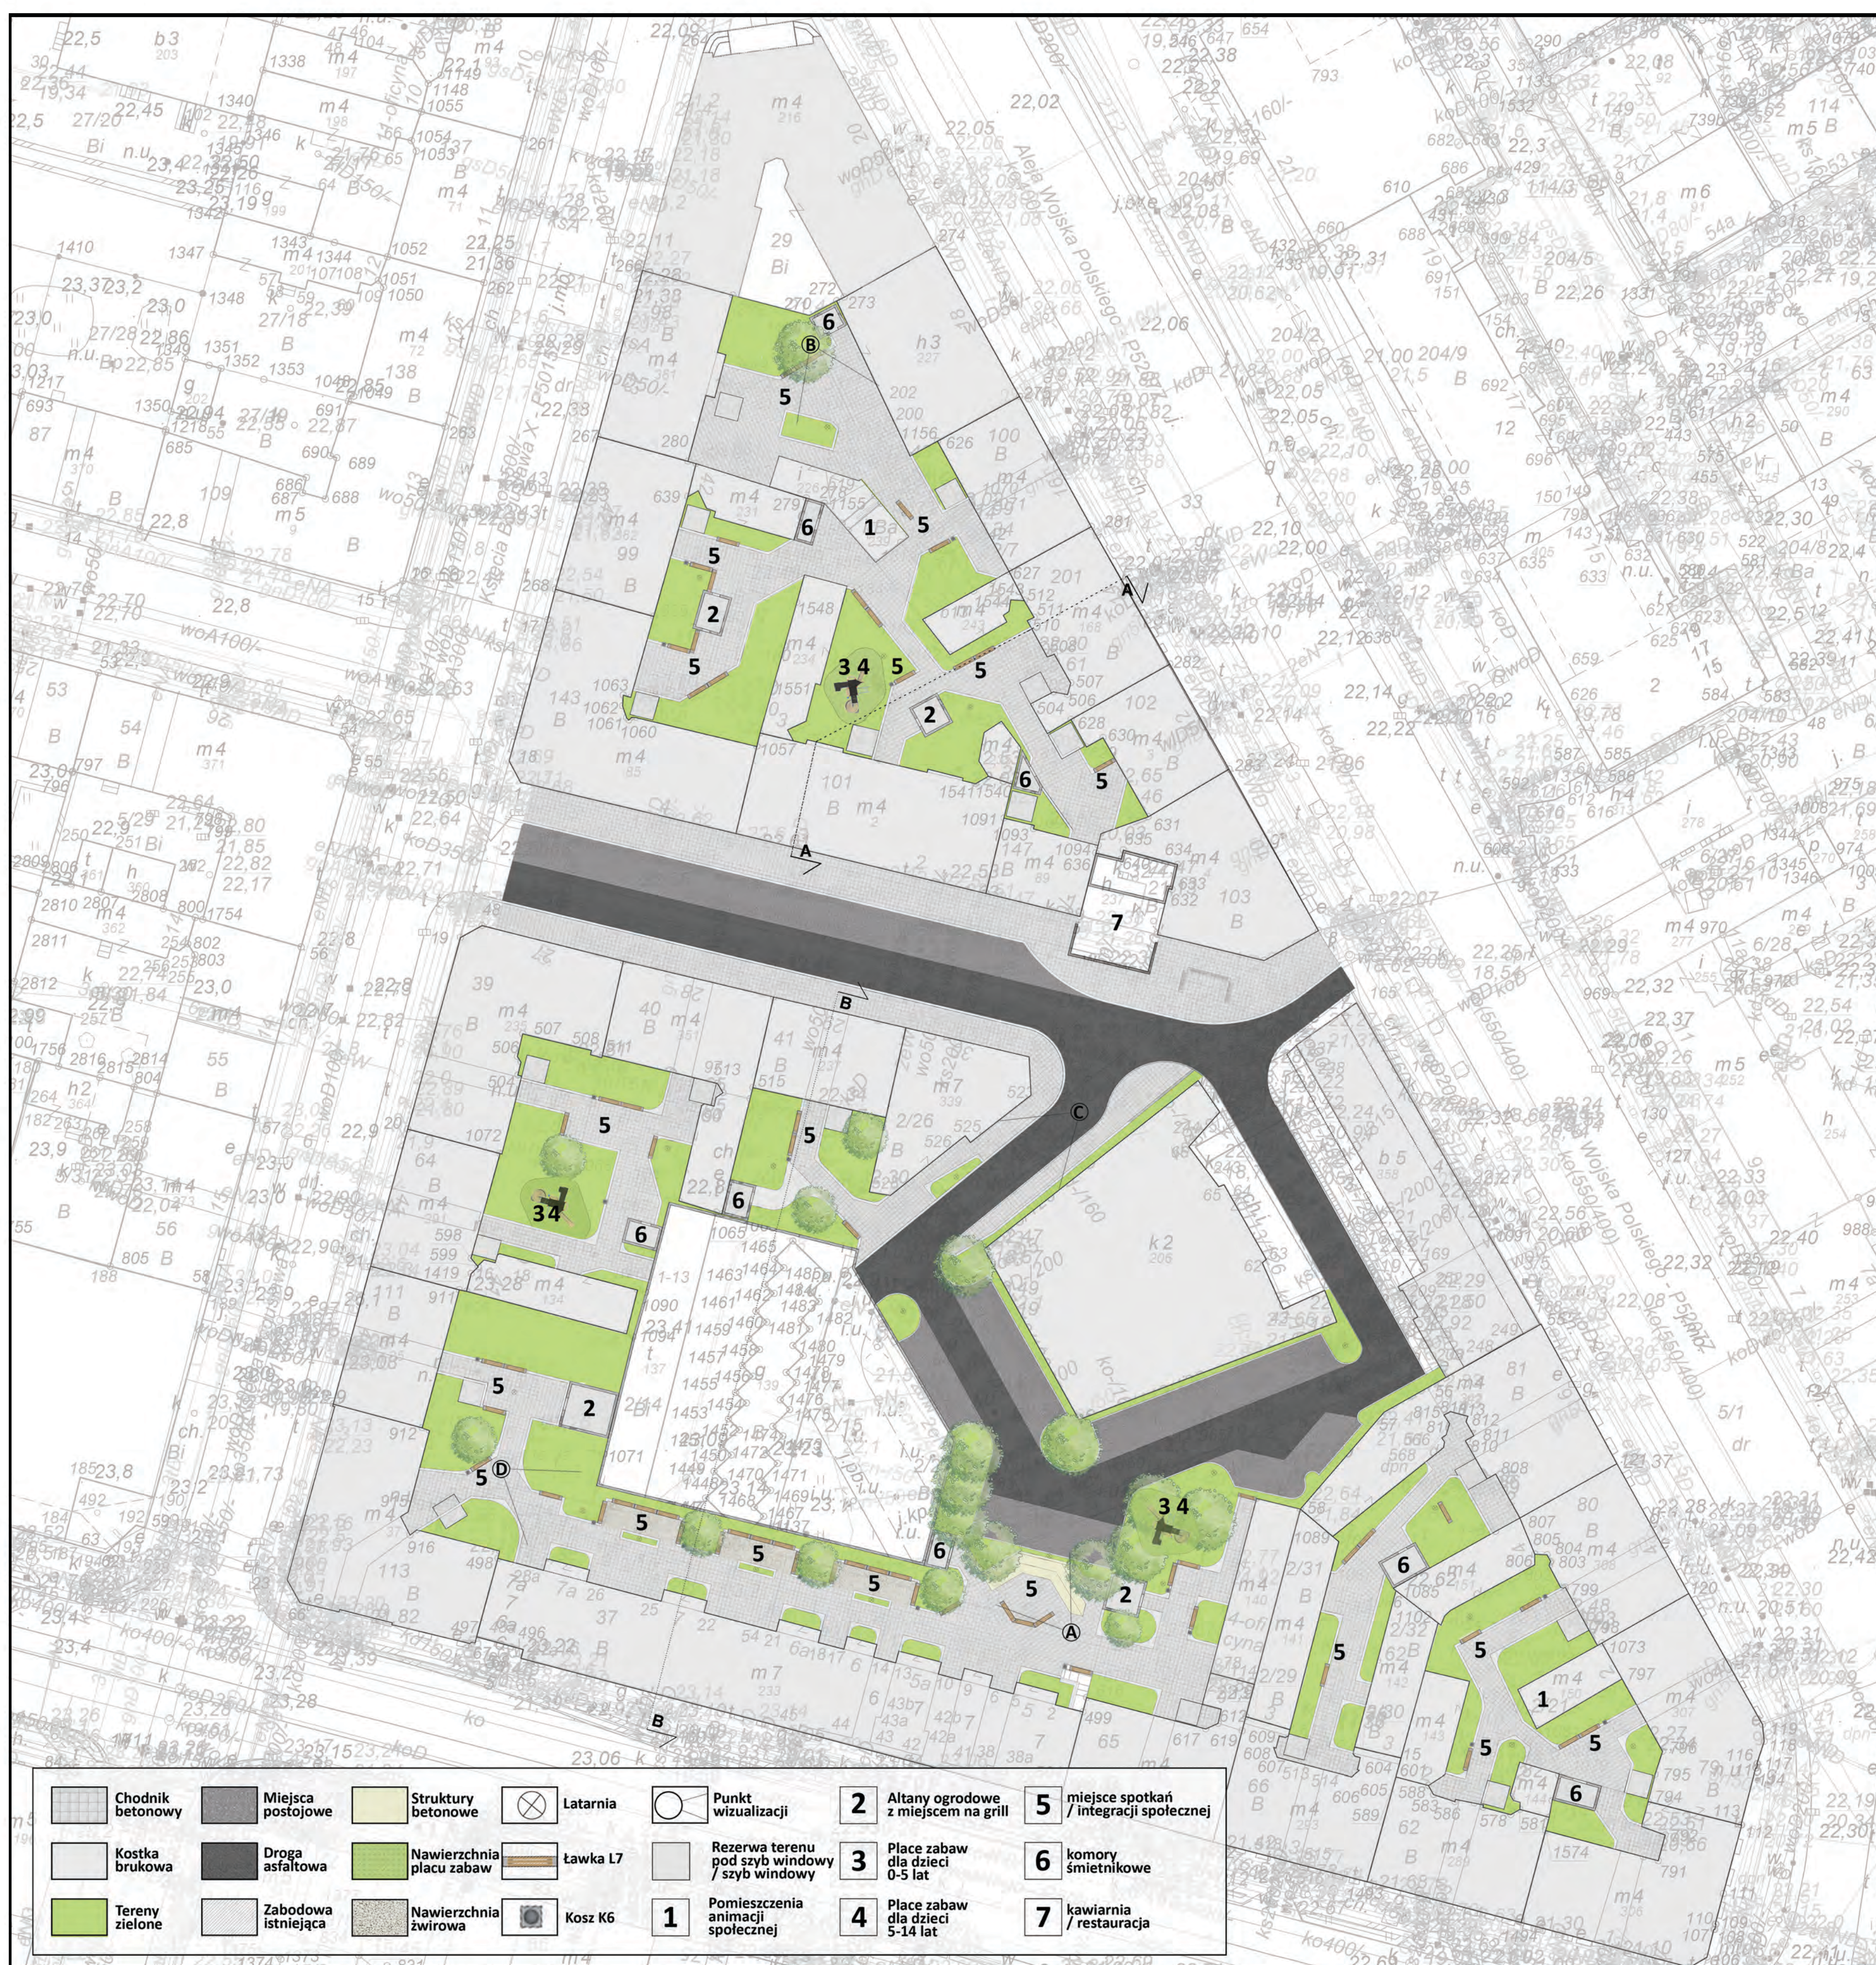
Chodnik betonowy
Miejsca postojowe
Struktury betonowe
Latarnia
Punkt wizualizacji
2 Altany ogrodowe z miejscem na grill
5 miejsce spotkań / integracji społecznej
Kostka brukowa
Droga asfaltowa
Nawierzchnia placu zabaw
ławka L7
Rezerwa terenu pod szyb windowy / szyb windowy
3 Place zabaw dla dzieci 0-5 lat
6 komory śmietnikowe
Tereny zielone
Zabodowa istniejąca
Nawierzchnia żwirowa
Kosz K6
1 Pomieszczenia animacji społecznej
4 Place zabaw dla dzieci 5-14 lat
7 kawiarnia / restauracja

Aleja Wojska Polskiego
Wojska Polskiego
1
2
3 4
5
6
7
A
B
C
D